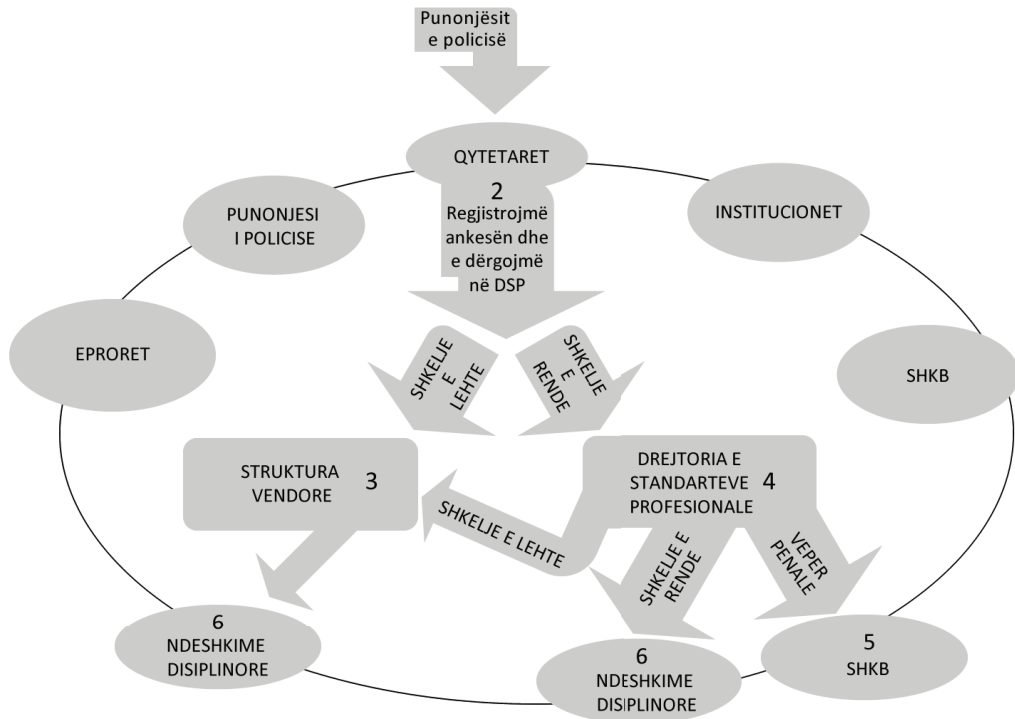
Punonjësit e policisë

QYTETARET

2
Regjistrojmë ankesën dhe e dërgojmë në DSP

PUNONJESI I POLICISE

INSTITUCIONET

EPRORET

SHKB

SHKELJE E LEHTE

SHKELJE E RENDE

STRUKTURA VENDORE 3

DREJTORIA E STANDARTEVE PROFESIONALE 4

SHKELJE E LEHTE

SHKELJE E RENDE

VEPER PENALE

6
NDESHKIME DISIPLINORE

6
NDESHKIME DISIPLINORE

5
SHKB